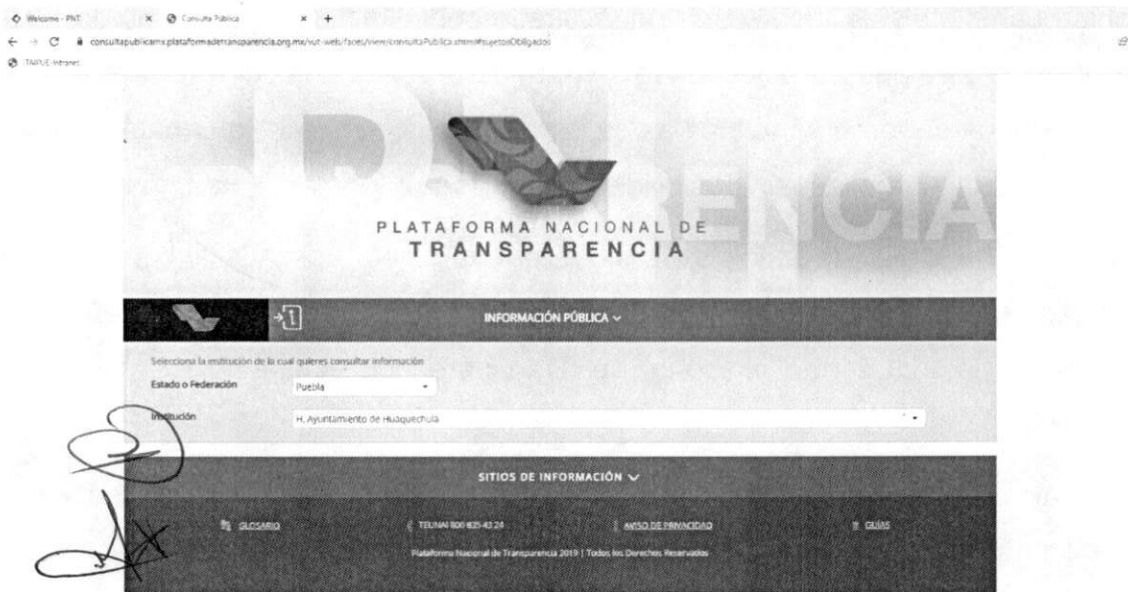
Welcome - PNT × Consulta Pública × +

consultapublicamx.plataformadetransparencia.org.mx/vut-web/faces/view/consultaPublica.xhtml#sujetosObligados

TAIPUE Intranet

PLATAFORMA NACIONAL DE TRANSPARENCIA

INFORMACIÓN PÚBLICA

Selecciona la institución de la cual quieres consultar información

Estado o Federación Puebla

Institución H. Ayuntamiento de Huaquechula

SITIOS DE INFORMACIÓN

GLOSARIO TELINAI 800 835 43 24 AVISO DE PRIVACIDAD GUÍAS

Plataforma Nacional de Transparencia 2019 | Todos los Derechos Reservados